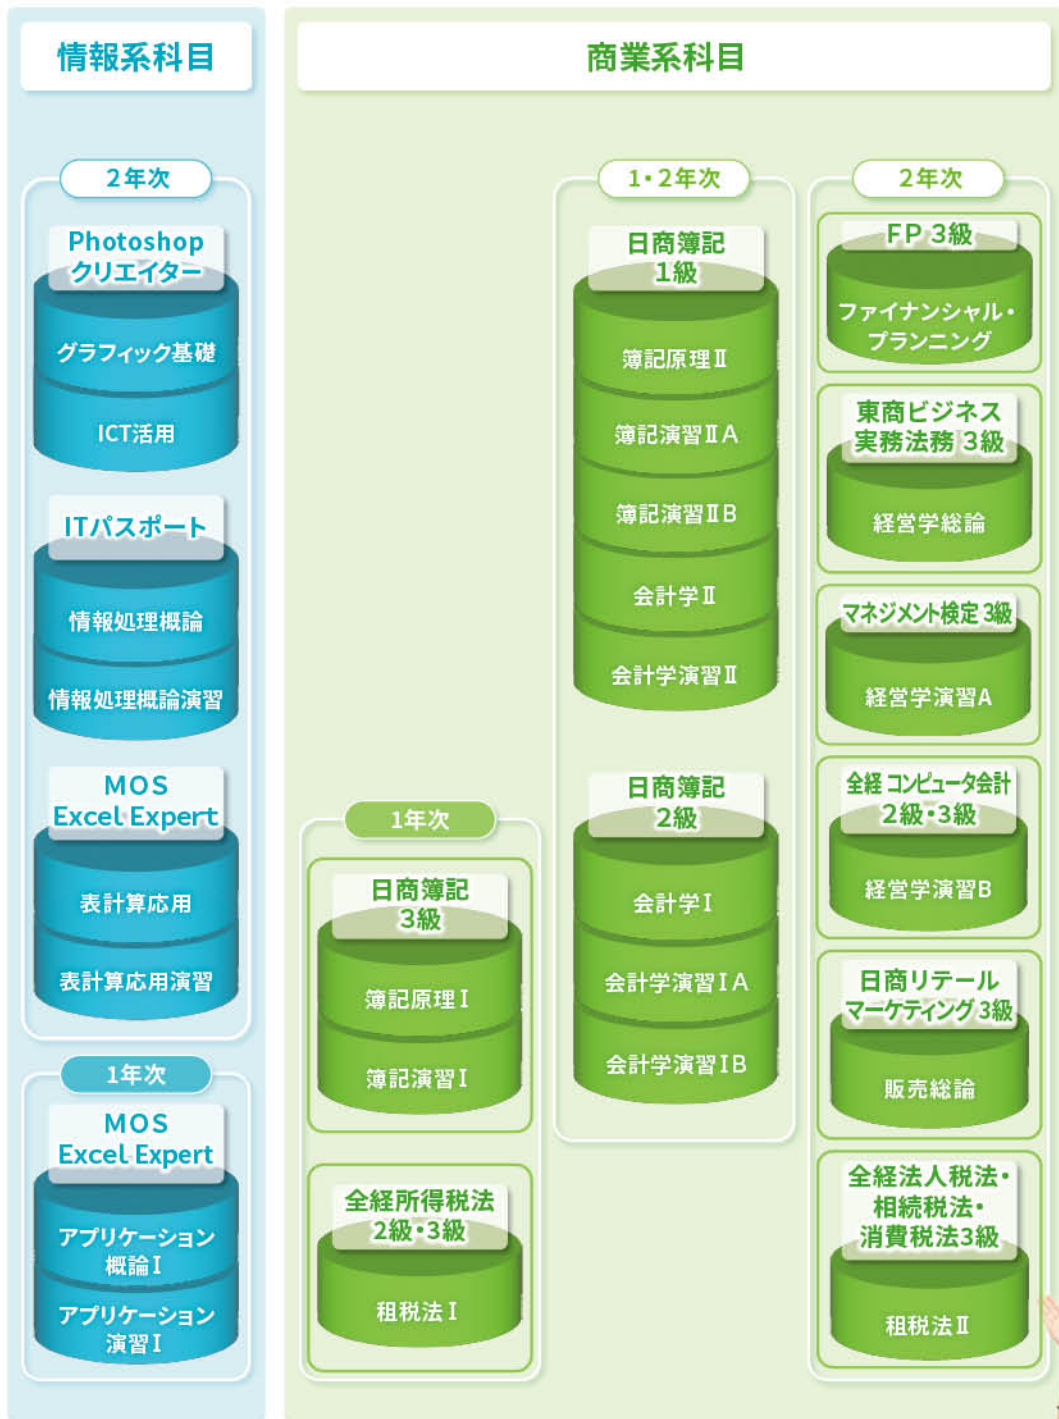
情報系科目

2年次

Photoshop クリエイター

グラフィック基礎

ICT活用

ITパスポート

情報処理概論

情報処理概論演習

MOS Excel Expert

表計算応用

表計算応用演習

1年次

MOS Excel Expert

アプリケーション概論Ⅰ

アプリケーション演習Ⅰ

商業系科目

1・2年次

日商簿記 1級

簿記原理Ⅱ

簿記演習ⅡA

簿記演習ⅡB

会計学Ⅱ

会計学演習Ⅱ

日商簿記 2級

会計学Ⅰ

会計学演習ⅠA

会計学演習ⅠB

1年次

日商簿記 3級

簿記原理Ⅰ

簿記演習Ⅰ

全経所得税法 2級・3級

租税法Ⅰ

2年次

FP 3級

ファイナンシャル・プランニング

東商ビジネス実務法務 3級

経営学総論

マネジメント検定 3級

経営学演習A

全経 コンピュータ会計 2級・3級

経営学演習B

日商リテールマーケティング 3級

販売総論

全経法人税法・相続税法・消費税法3級

租税法Ⅱ